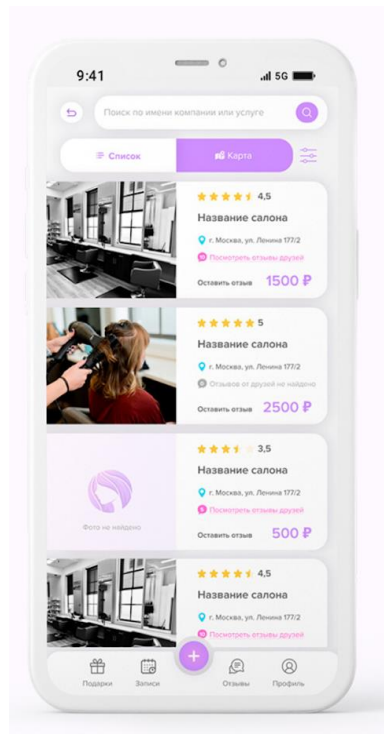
9:41

5G

Поиск по имени компании или услуге

Список

Карта

4,5

Название салона

г. Москва, ул. Ленина 177/2

Посмотреть отзывы друзей

Оставить отзыв

1500 ₽

5

Название салона

г. Москва, ул. Ленина 177/2

Отзывов от друзей не найдено

Оставить отзыв

2500 ₽

Фото не найдено

3,5

Название салона

г. Москва, ул. Ленина 177/2

Посмотреть отзывы друзей

Оставить отзыв

500 ₽

4,5

Название салона

г. Москва, ул. Ленина 177/2

Посмотреть отзывы друзей

Подарки

Записи

Отзывы

Профиль